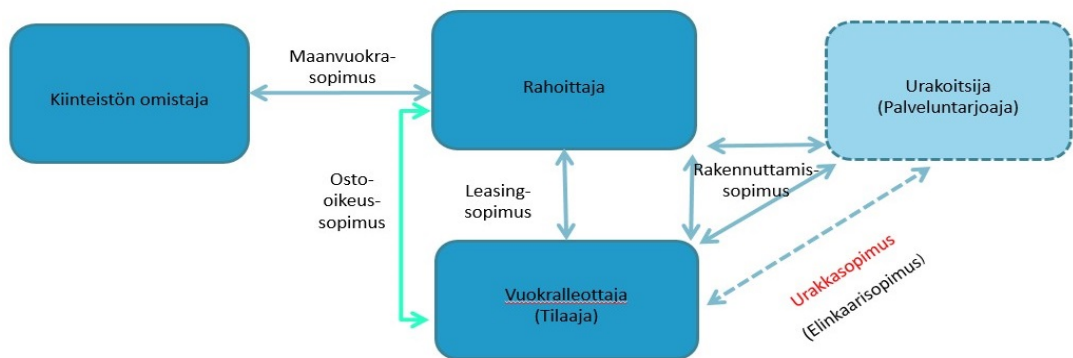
Kiinteistön omistaja

Maanvuokra-sopimus

Rahoittaja

Urakoitsija
(Palveluntarjoaja)

Osto-oikeus-sopimus

Leasing-sopimus

Rakennuttamis-sopimus

Vuokralleottaja
(Tilaaja)

Urakkasopimus

(Elinkaarisopimus)